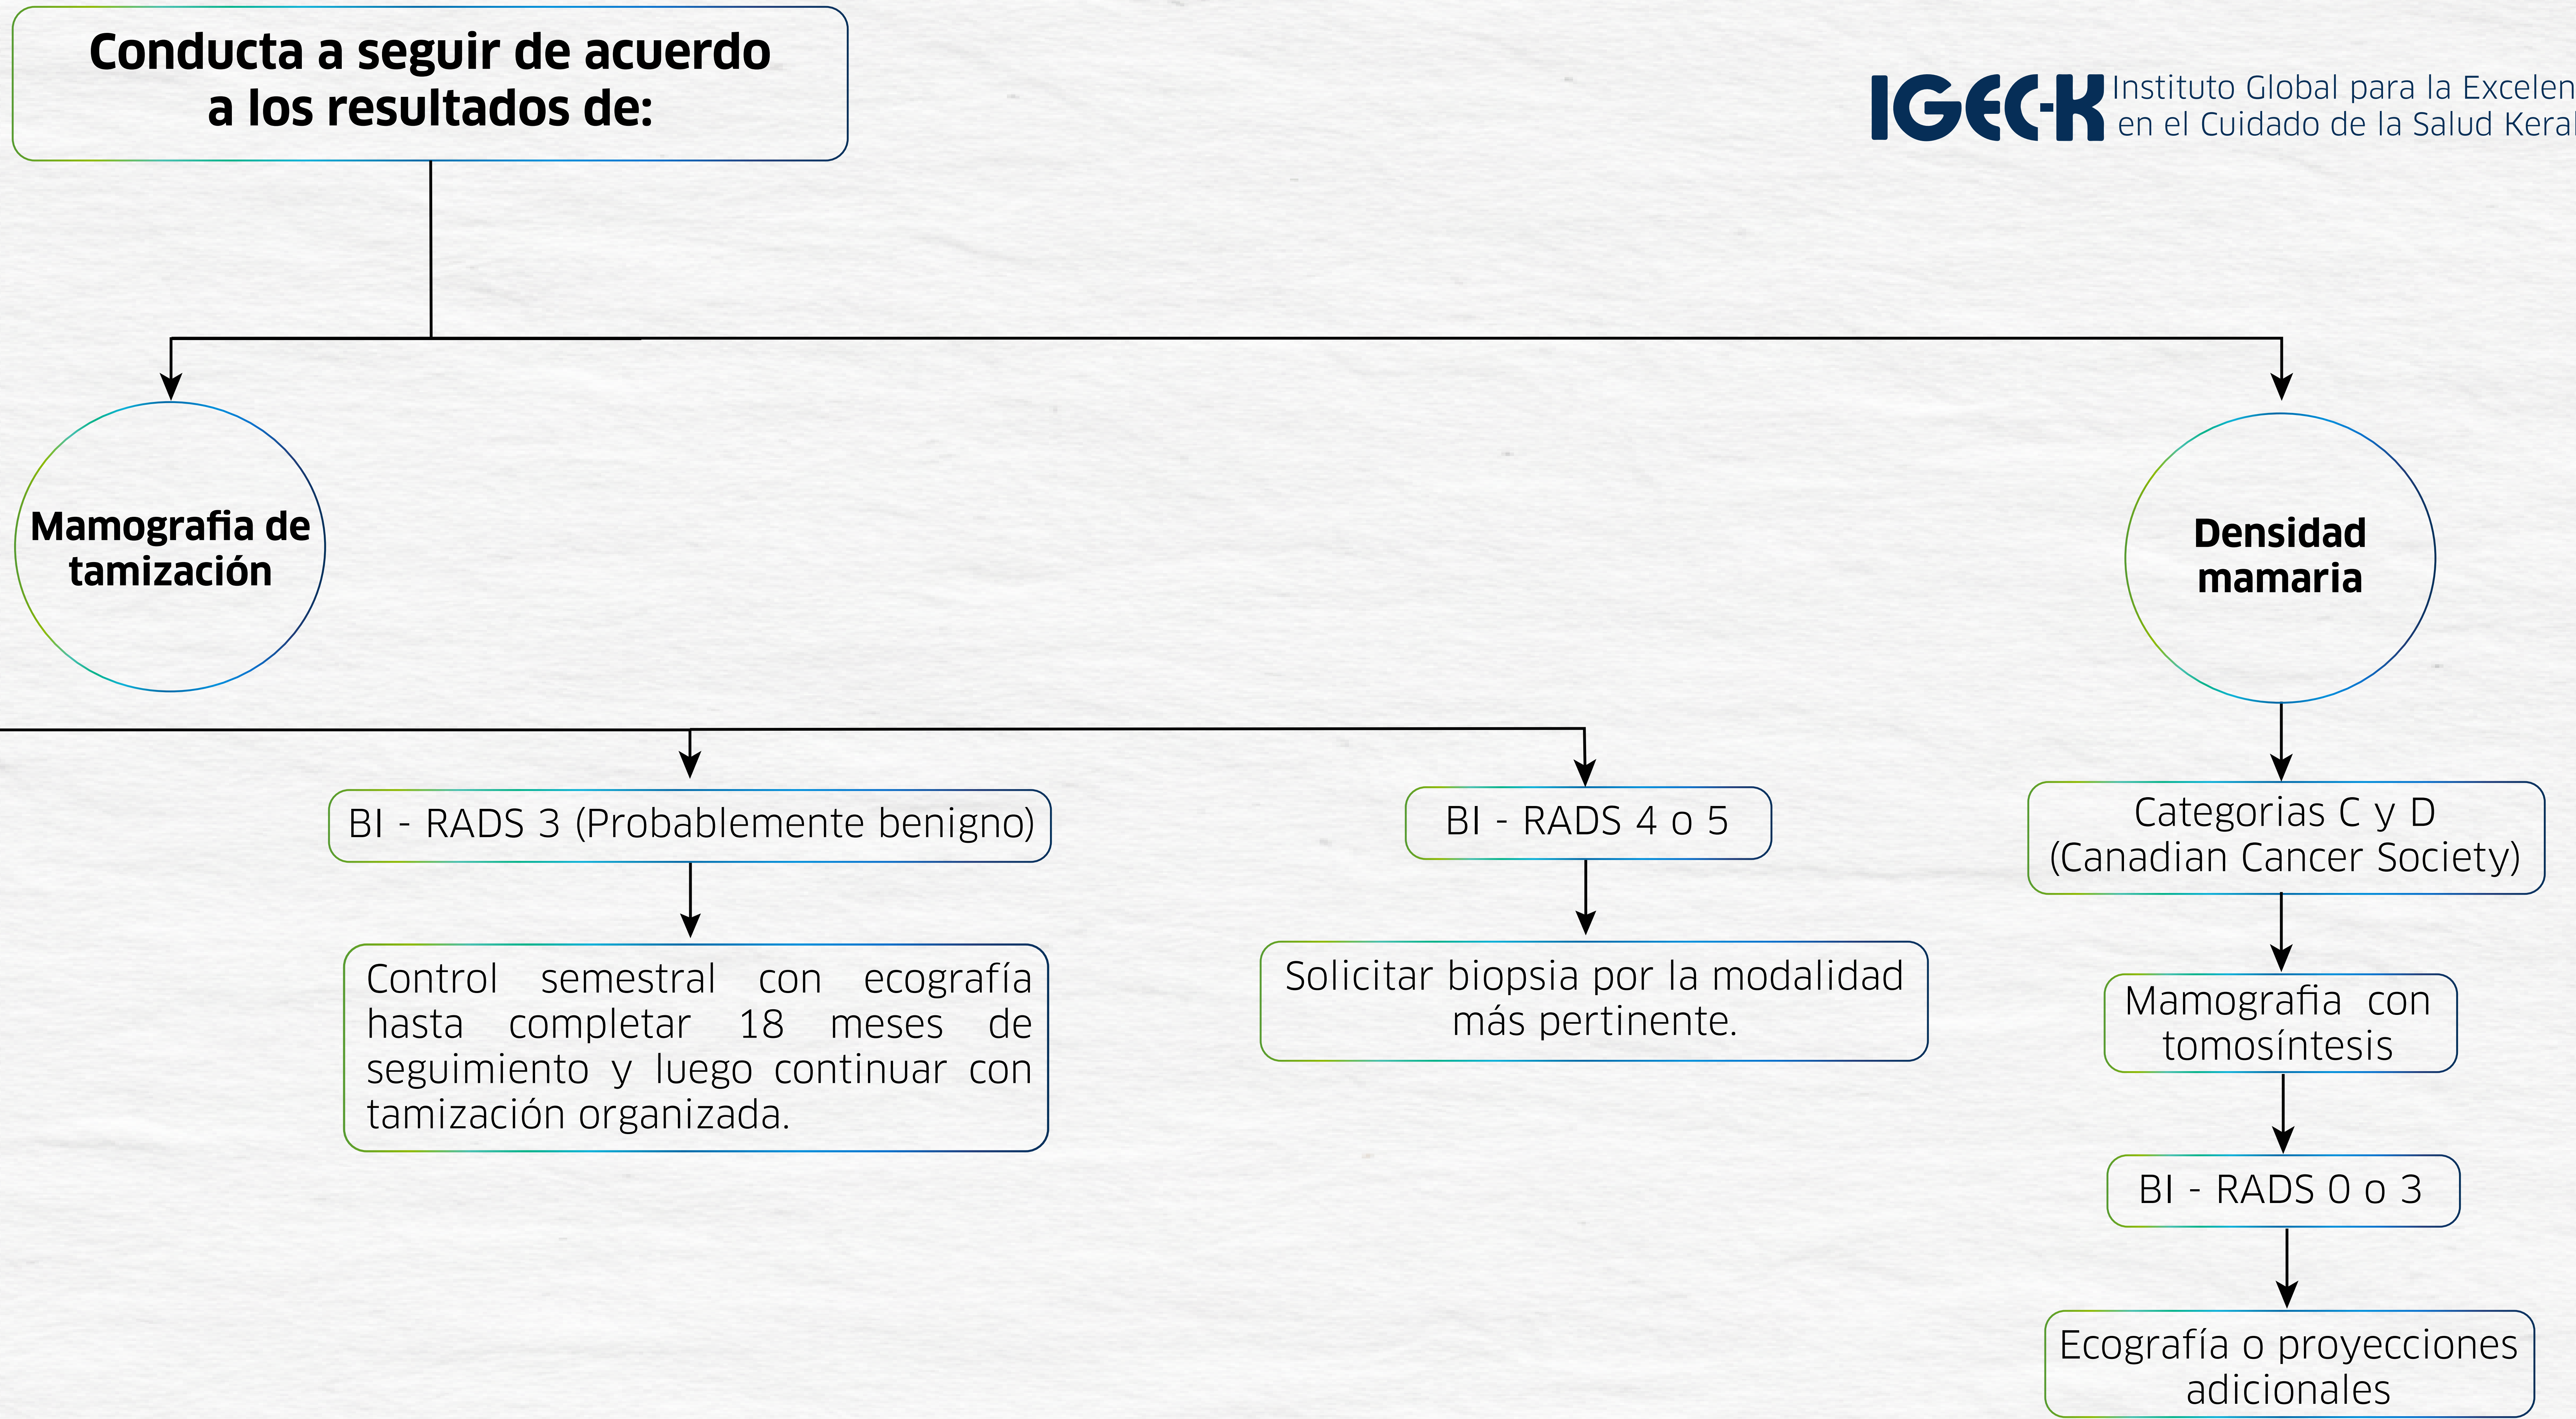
Conducta a seguir de acuerdo a los resultados de:

IGEC-K Instituto Global para la Excelen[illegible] en el Cuidado de la Salud Kera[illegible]

Mamografia de tamización

Densidad mamaria

BI - RADS 3 (Probablemente benigno)

Control semestral con ecografía hasta completar 18 meses de seguimiento y luego continuar con tamización organizada.

BI - RADS 4 o 5

Solicitar biopsia por la modalidad más pertinente.

Categorias C y D (Canadian Cancer Society)

Mamografia con tomosíntesis

BI - RADS 0 o 3

Ecografía o proyecciones adicionales